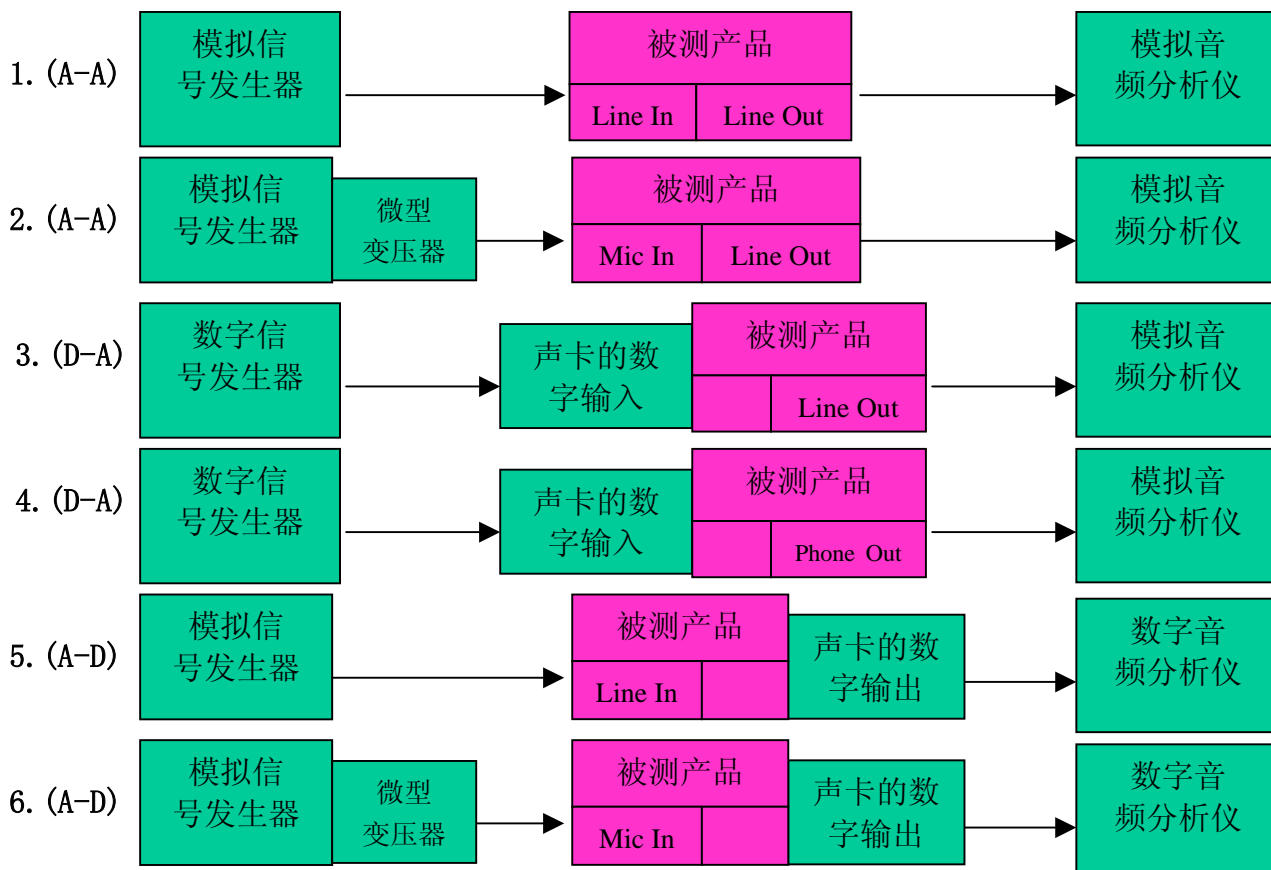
1.(A-A)
模拟信号发生器
被测产品
Line In
Line Out
模拟音频分析仪

2.(A-A)
模拟信号发生器
微型变压器
被测产品
Mic In
Line Out
模拟音频分析仪

3.(D-A)
数字信号发生器
声卡的数字输入
被测产品
Line Out
模拟音频分析仪

4.(D-A)
数字信号发生器
声卡的数字输入
被测产品
Phone Out
模拟音频分析仪

5.(A-D)
模拟信号发生器
被测产品
Line In
声卡的数字输出
数字音频分析仪

6.(A-D)
模拟信号发生器
微型变压器
被测产品
Mic In
声卡的数字输出
数字音频分析仪